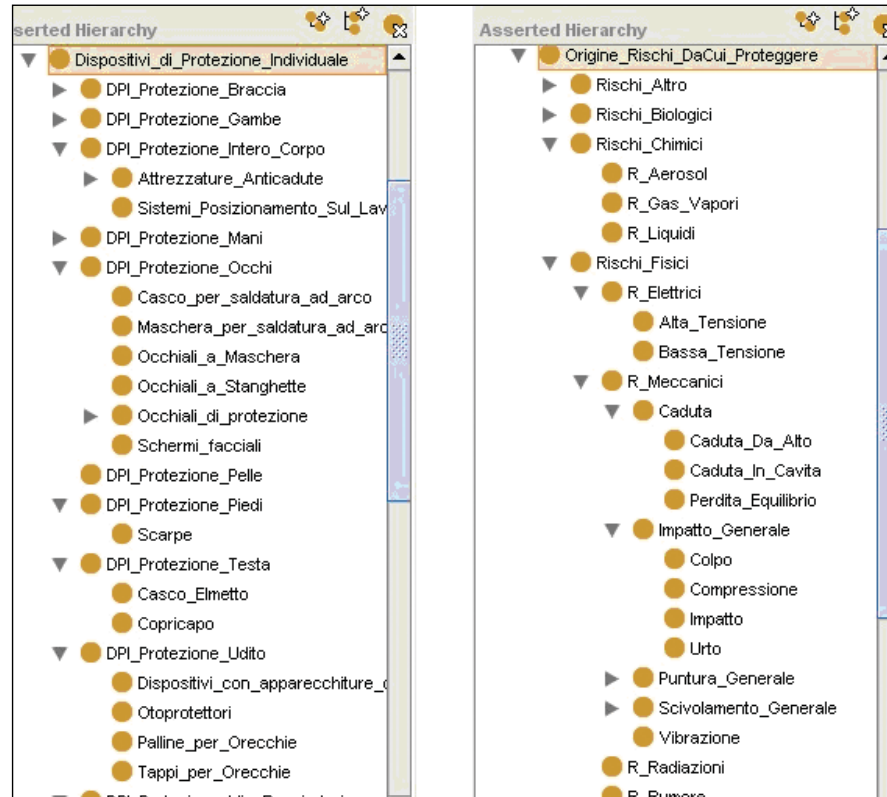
serted Hierarchy

Dispositivi_di_Protezione_Individuale
DPI_Protezione_Braccia
DPI_Protezione_Gambe
DPI_Protezione_Intero_Corpo
Attrezzature_Anticadute
Sistemi_Posizionamento_Sul_Lav
DPI_Protezione_Mani
DPI_Protezione_Occhi
Casco_per_saldatura_ad_arco
Maschera_per_saldatura_ad_arc
Occhiali_a_Maschera
Occhiali_a_Stanghette
Occhiali_di_protezione
Schermi_facciali
DPI_Protezione_Pelle
DPI_Protezione_Piedi
Scarpe
DPI_Protezione_Testa
Casco_Elmetto
Copricapo
DPI_Protezione_Udito
Dispositivi_con_apparecchiture_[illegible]
Otoprotettori
Palline_per_Orecchie
Tappi_per_Orecchie
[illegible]

Asserted Hierarchy

Origine_Rischi_DaCui_Proteggere
Rischi_Altro
Rischi_Biologici
Rischi_Chimici
R_Aerosol
R_Gas_Vapori
R_Liquidi
Rischi_Fisici
R_Elettrici
Alta_Tensione
Bassa_Tensione
R_Meccanici
Caduta
Caduta_Da_Alto
Caduta_In_Cavita
Perdita_Equilibrio
Impatto_Generale
Colpo
Compressione
Impatto
Urto
Puntura_Generale
Scivolamento_Generale
Vibrazione
R_Radiazioni
R_Rumore